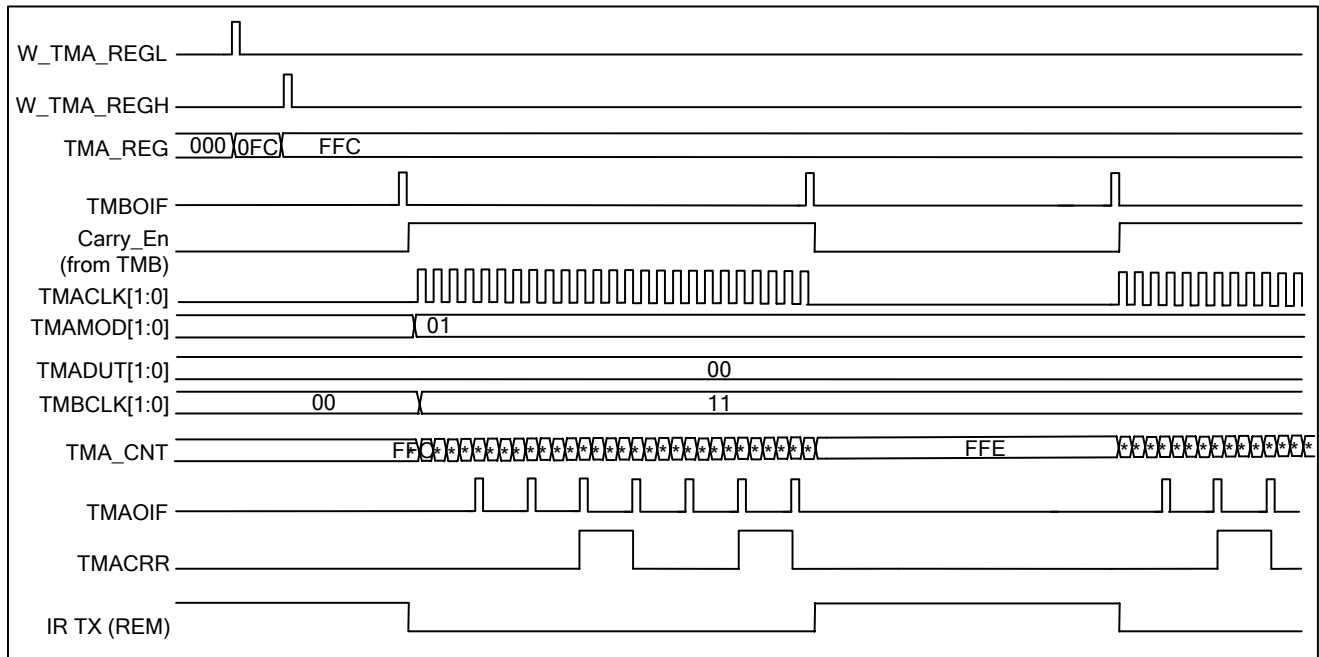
W_TMA_REGL
W_TMA_REGH
TMA_REG 000 0FC FFC
TMBOIF
Carry_En (from TMB)
TMACLK[1:0]
TMAMOD[1:0] 01
TMADUT[1:0] 00
TMBCLK[1:0] 00 11
TMA_CNT FFC ********************** FFE **************
TMAOIF
TMACRR
IR TX (REM)